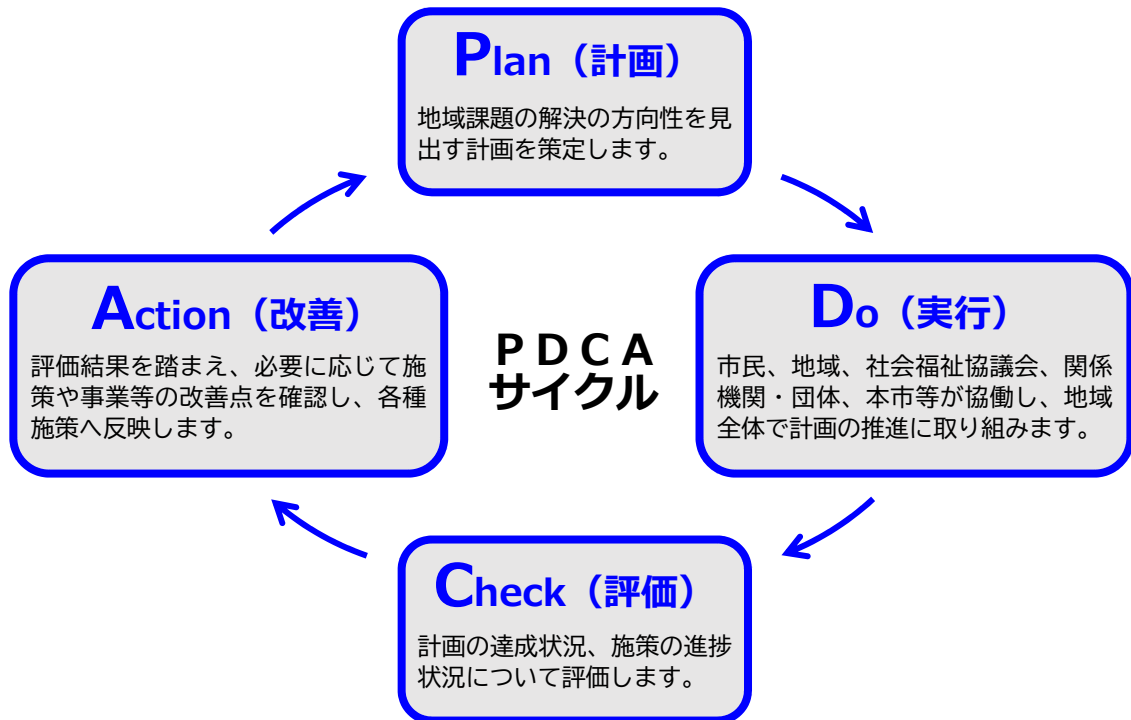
Plan（計画）

地域課題の解決の方向性を見出す計画を策定します。

Action（改善）

評価結果を踏まえ、必要に応じて施策や事業等の改善点を確認し、各種施策へ反映します。

ＰＤＣＡ
サイクル

Do（実行）

市民、地域、社会福祉協議会、関係機関・団体、本市等が協働し、地域全体で計画の推進に取り組みます。

Check（評価）

計画の達成状況、施策の進捗状況について評価します。